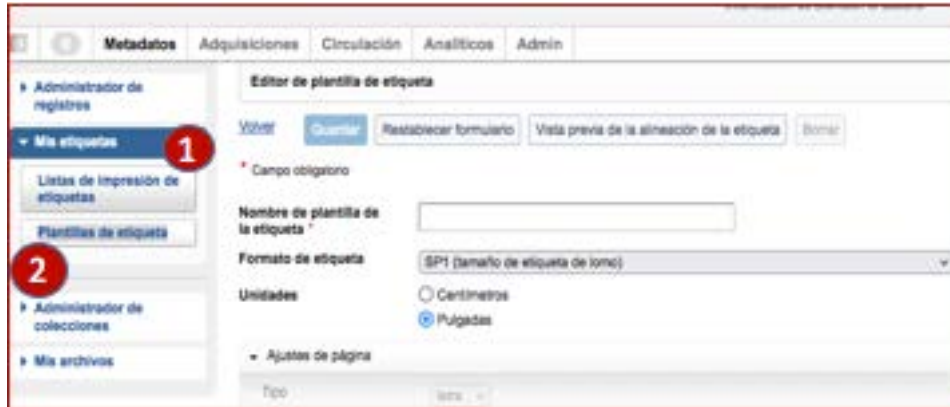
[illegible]

Metadatos Adquisiciones Circulación Analíticos Admin

▸ Administrador de registros

▾ Mis etiquetas

1

Listas de impresión de etiquetas

Plantillas de etiqueta

2

▸ Administrador de colecciones

▸ Mis archivos

Editor de plantilla de etiqueta

Volver Guardar Restablecer formulario Vista previa de la alineación de la etiqueta Borrar

* Campo obligatorio

Nombre de plantilla de la etiqueta *

Formato de etiqueta SP1 (tamaño de etiqueta de lomo)

Unidades ○ Centímetros ◉ Pulgadas

▾ Ajustes de página

Tipo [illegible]